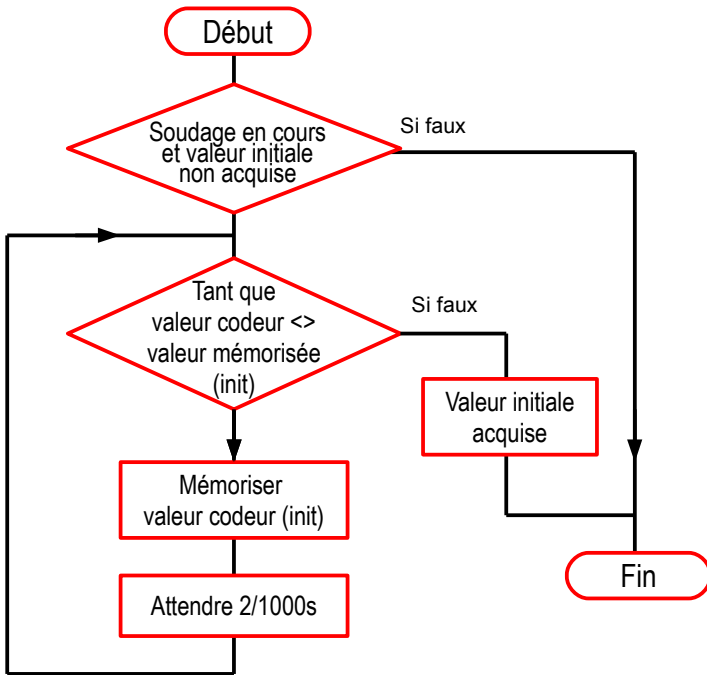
Début

Soudage en cours et valeur initiale non acquise

Si faux

Tant que valeur codeur <> valeur mémorisée (init)

Si faux

Valeur initiale acquise

Mémoriser valeur codeur (init)

Attendre 2/1000s

Fin